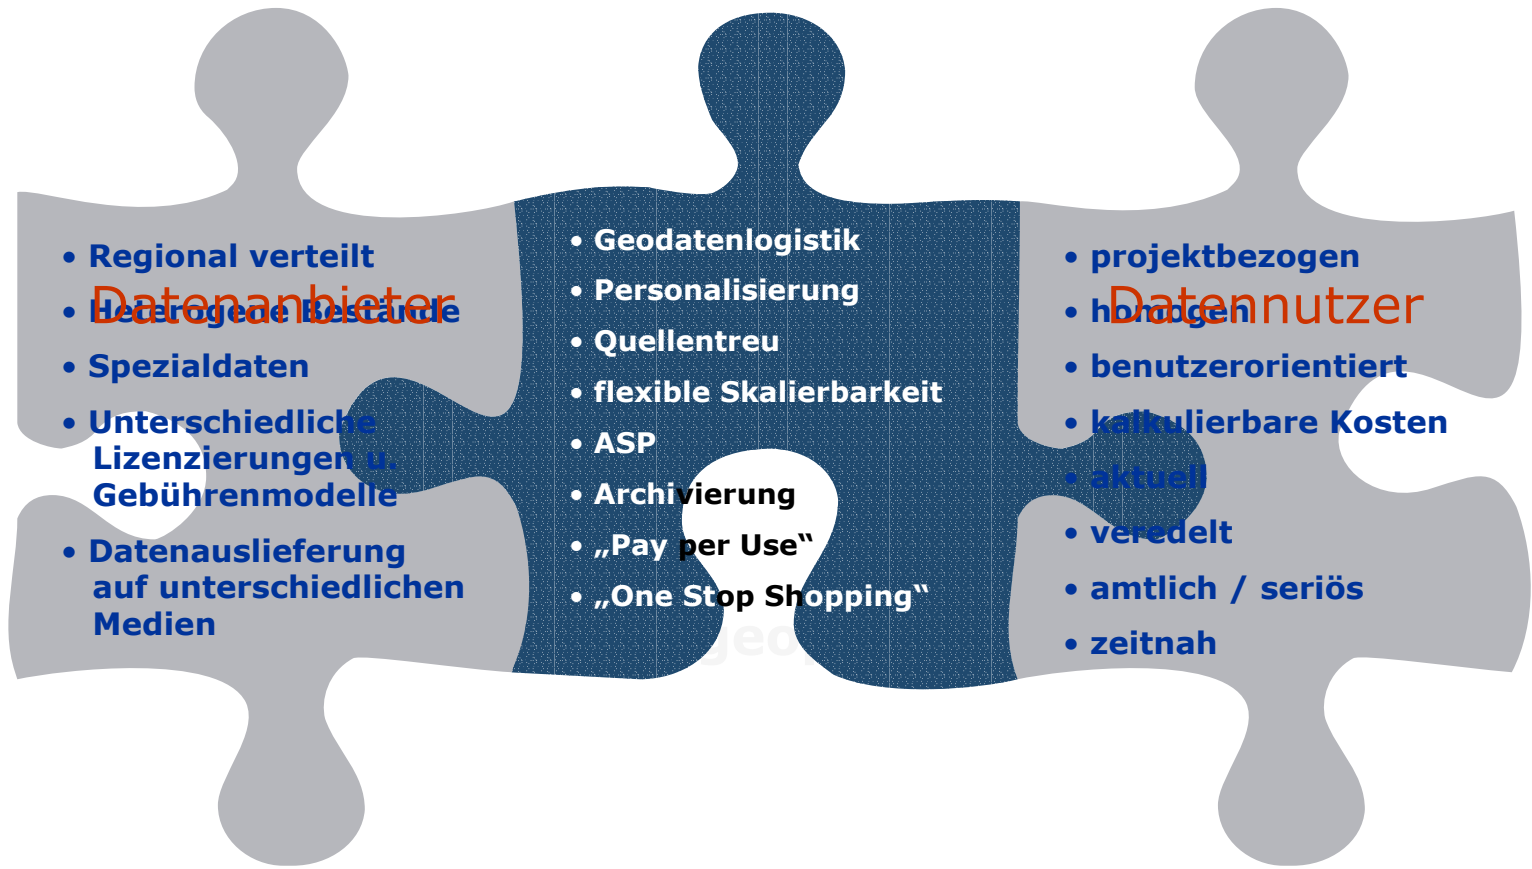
Datenanbieter

• Regional verteilt
• Heterogene Bestände
• Spezialdaten
• Unterschiedliche Lizenzierungen u. Gebührenmodelle
• Datenauslieferung auf unterschiedlichen Medien

• Geodatenlogistik
• Personalisierung
• Quellentreu
• flexible Skalierbarkeit
• ASP
• Archivierung
• „Pay per Use"
• „One Stop Shopping"

geo

Datennutzer

• projektbezogen
• homogen
• benutzerorientiert
• kalkulierbare Kosten
• aktuell
• veredelt
• amtlich / seriös
• zeitnah